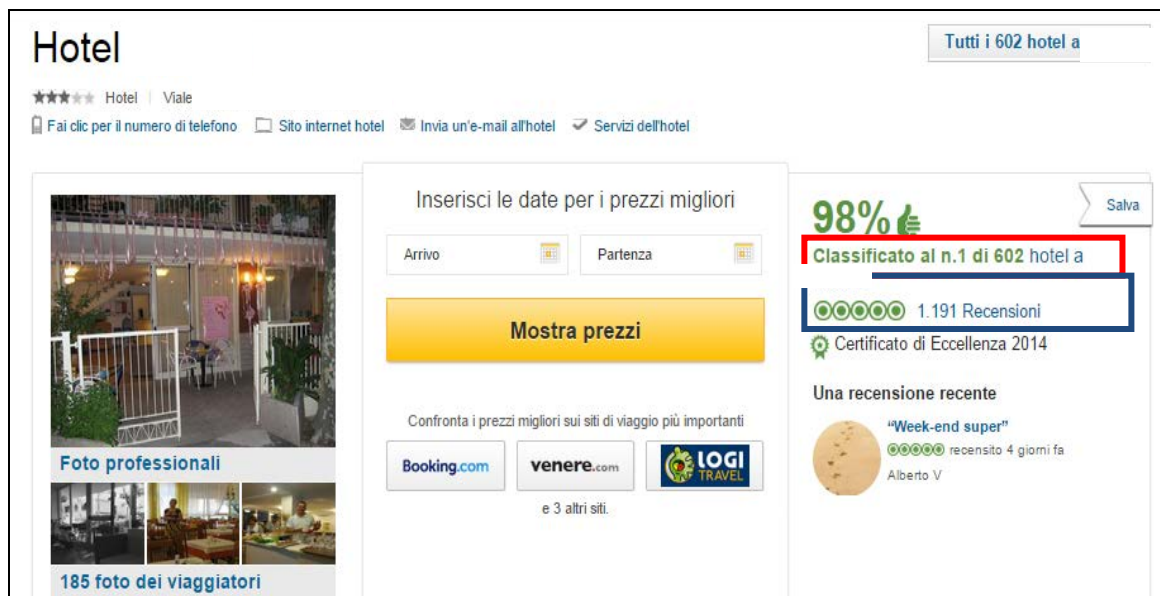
Hotel

Tutti i 602 hotel a

Hotel | Viale

Fai clic per il numero di telefono Sito internet hotel Invia un'e-mail all'hotel Servizi dell'hotel

Inserisci le date per i prezzi migliori

Arrivo

Partenza

Mostra prezzi

Confronta i prezzi migliori sui siti di viaggio più importanti

Booking.com

venere.com

LOGI TRAVEL

e 3 altri siti.

Foto professionali

185 foto dei viaggiatori

Salva

98%

Classificato al n.1 di 602 hotel a

1.191 Recensioni

Certificato di Eccellenza 2014

Una recensione recente

"Week-end super"

recensito 4 giorni fa

Alberto V